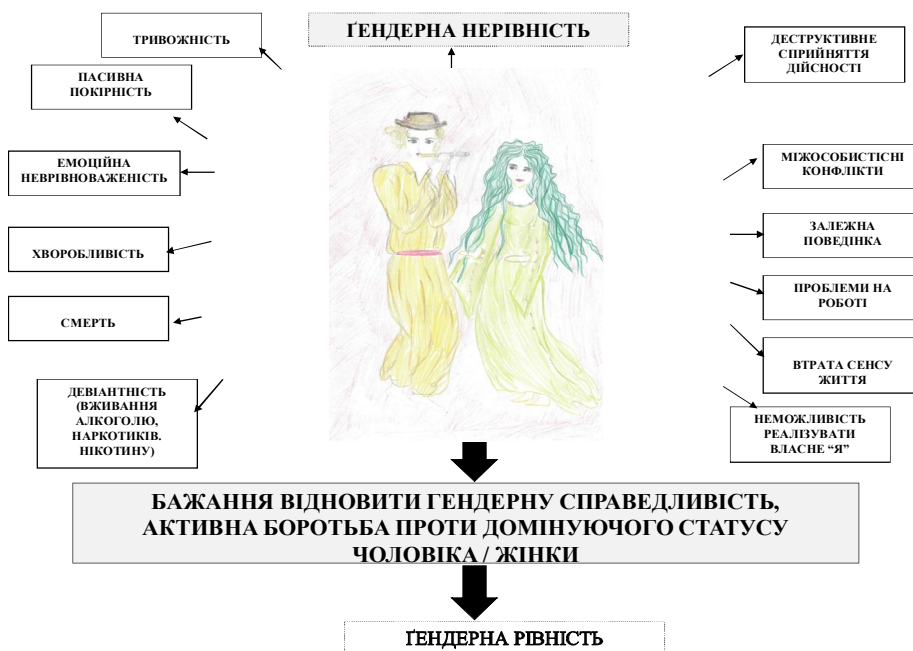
ҐЕНДЕРНА НЕРІВНІСТЬ

ТРИВОЖНІСТЬ

ПАСИВНА ПОКІРНІСТЬ

ЕМОЦІЙНА НЕВРІВНОВАЖЕНІСТЬ

ХВОРОБЛИВІСТЬ

СМЕРТЬ

ДЕВІАНТНІСТЬ (ВЖИВАННЯ АЛКОГОЛЮ, НАРКОТИКІВ. НІКОТИНУ)

ДЕСТРУКТИВНЕ СПРИЙНЯТТЯ ДІЙСНОСТІ

МІЖОСОБИСТІСНІ КОНФЛІКТИ

ЗАЛЕЖНА ПОВЕДІНКА

ПРОБЛЕМИ НА РОБОТІ

ВТРАТА СЕНСУ ЖИТТЯ

НЕМОЖЛИВІСТЬ РЕАЛІЗУВАТИ ВЛАСНЕ "Я"

БАЖАННЯ ВІДНОВИТИ ГЕНДЕРНУ СПРАВЕДЛИВІСТЬ, АКТИВНА БОРОТЬБА ПРОТИ ДОМІНУЮЧОГО СТАТУСУ ЧОЛОВІКА / ЖІНКИ

ҐЕНДЕРНА РІВНІСТЬ